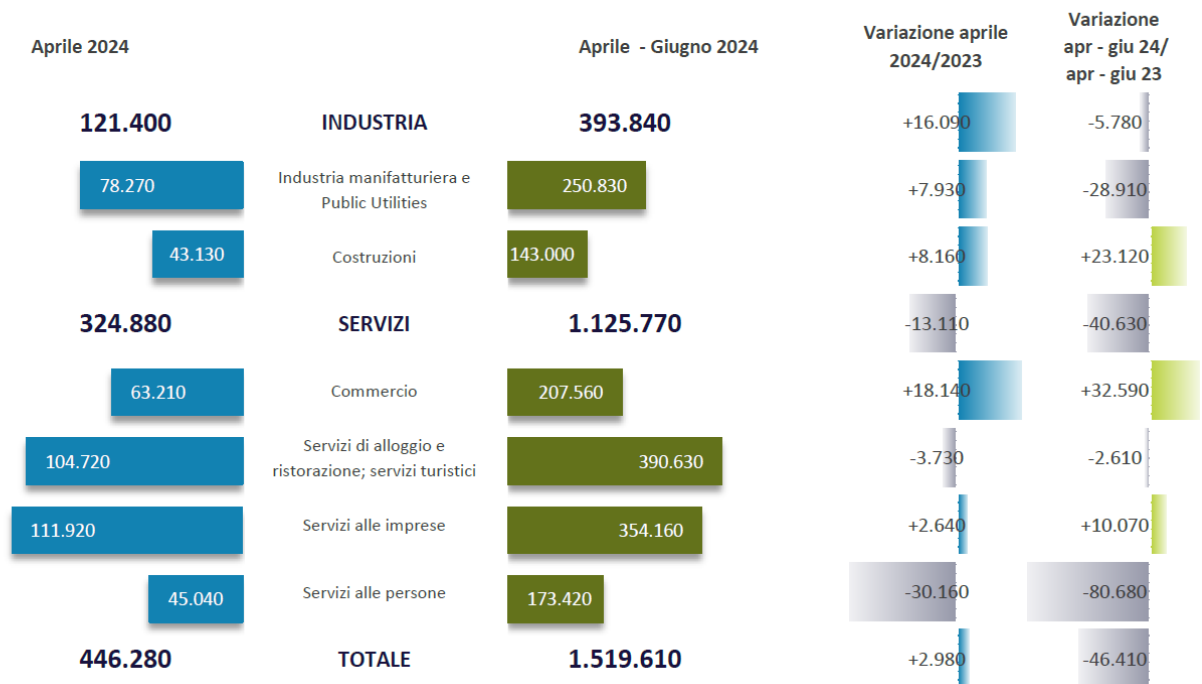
| Aprile 2024 | | Aprile - Giugno 2024 | Variazione aprile 2024/2023 | Variazione apr - giu 24/ apr - giu 23 |
|---|---|---|---|---|
| 121.400 | INDUSTRIA | 393.840 | +16.090 | -5.780 |
| 78.270 | Industria manifatturiera e Public Utilities | 250.830 | +7.930 | -28.910 |
| 43.130 | Costruzioni | 143.000 | +8.160 | +23.120 |
| 324.880 | SERVIZI | 1.125.770 | -13.110 | -40.630 |
| 63.210 | Commercio | 207.560 | +18.140 | +32.590 |
| 104.720 | Servizi di alloggio e ristorazione; servizi turistici | 390.630 | -3.730 | -2.610 |
| 111.920 | Servizi alle imprese | 354.160 | +2.640 | +10.070 |
| 45.040 | Servizi alle persone | 173.420 | -30.160 | -80.680 |
| 446.280 | TOTALE | 1.519.610 | +2.980 | -46.410 |